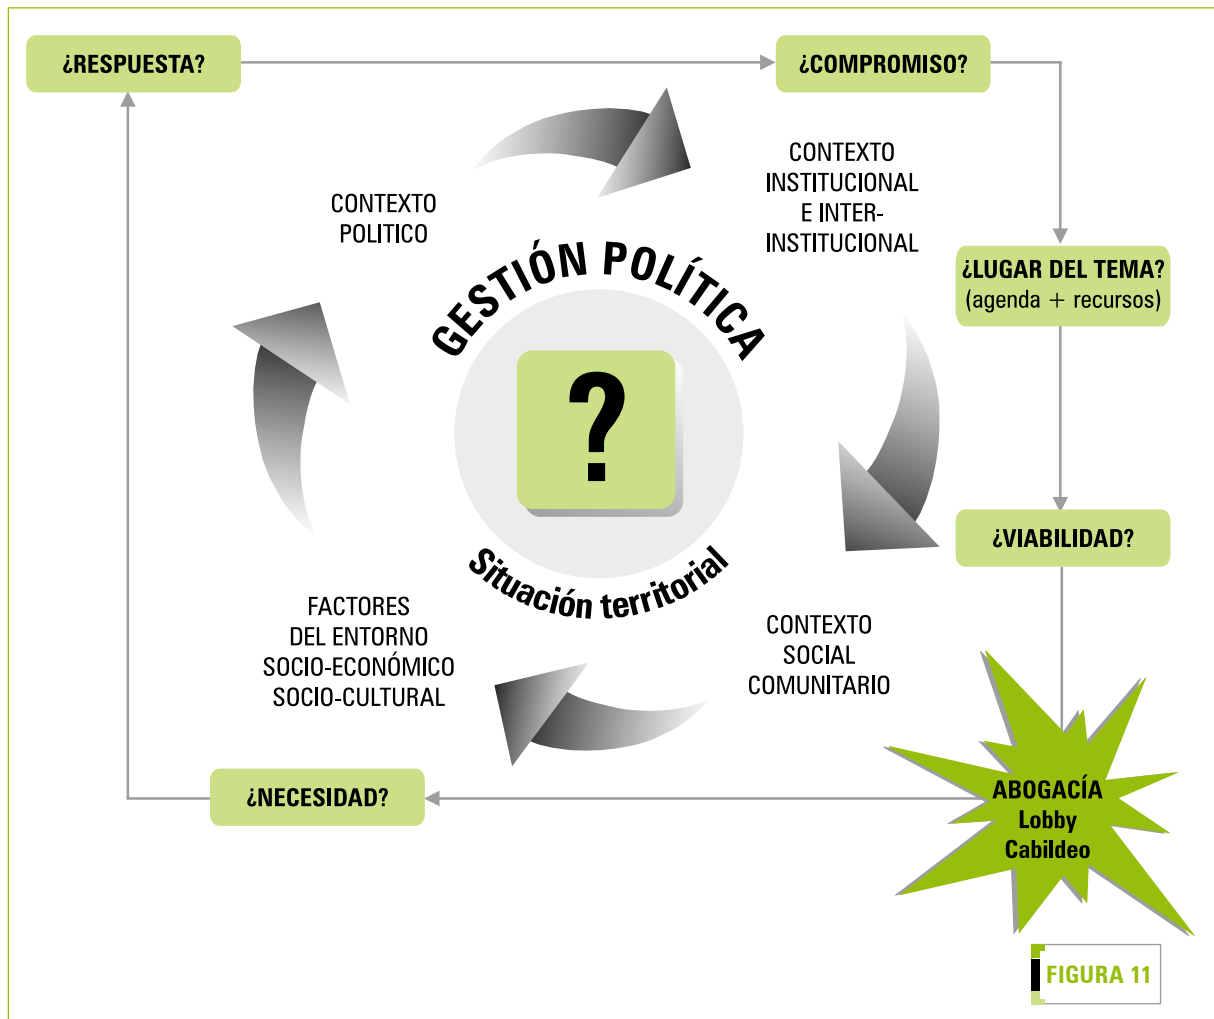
¿RESPUESTA?

¿COMPROMISO?

CONTEXTO POLITICO

CONTEXTO INSTITUCIONAL E INTER-INSTITUCIONAL

¿LUGAR DEL TEMA?
(agenda + recursos)

GESTIÓN POLÍTICA

?

Situación territorial

¿VIABILIDAD?

FACTORES DEL ENTORNO SOCIO-ECONÓMICO SOCIO-CULTURAL

CONTEXTO SOCIAL COMUNITARIO

ABOGACÍA
Lobby
Cabildeo

¿NECESIDAD?

FIGURA 11